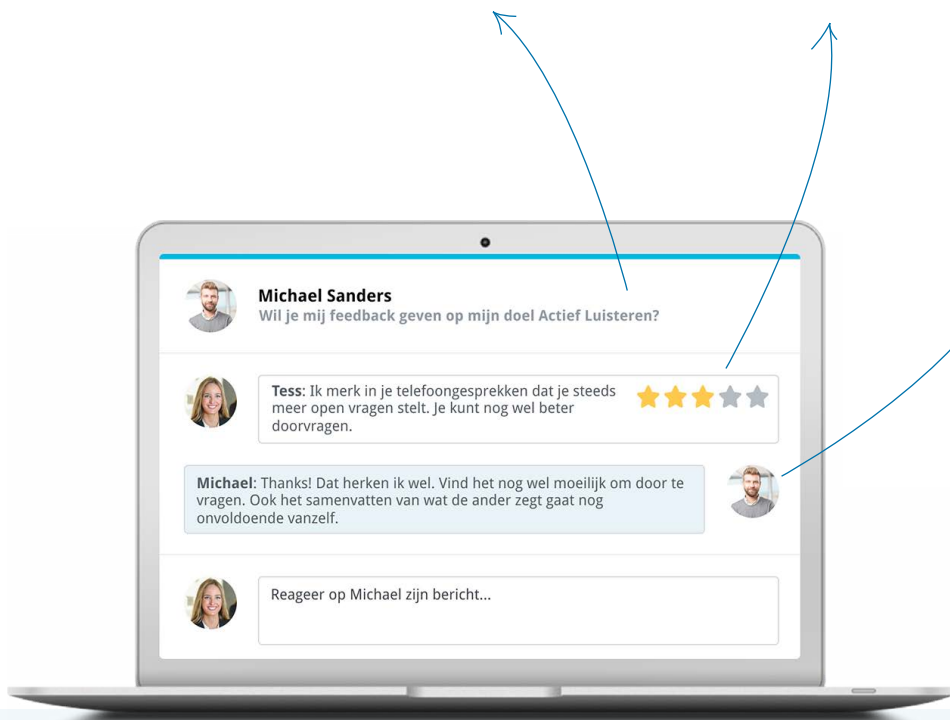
Michael Sanders
Wil je mij feedback geven op mijn doel Actief Luisteren?

Tess: Ik merk in je telefoongesprekken dat je steeds meer open vragen stelt. Je kunt nog wel beter doorvragen.

Michael: Thanks! Dat herken ik wel. Vind het nog wel moeilijk om door te vragen. Ook het samenvatten van wat de ander zegt gaat nog onvoldoende vanzelf.

Reageer op Michael zijn bericht...